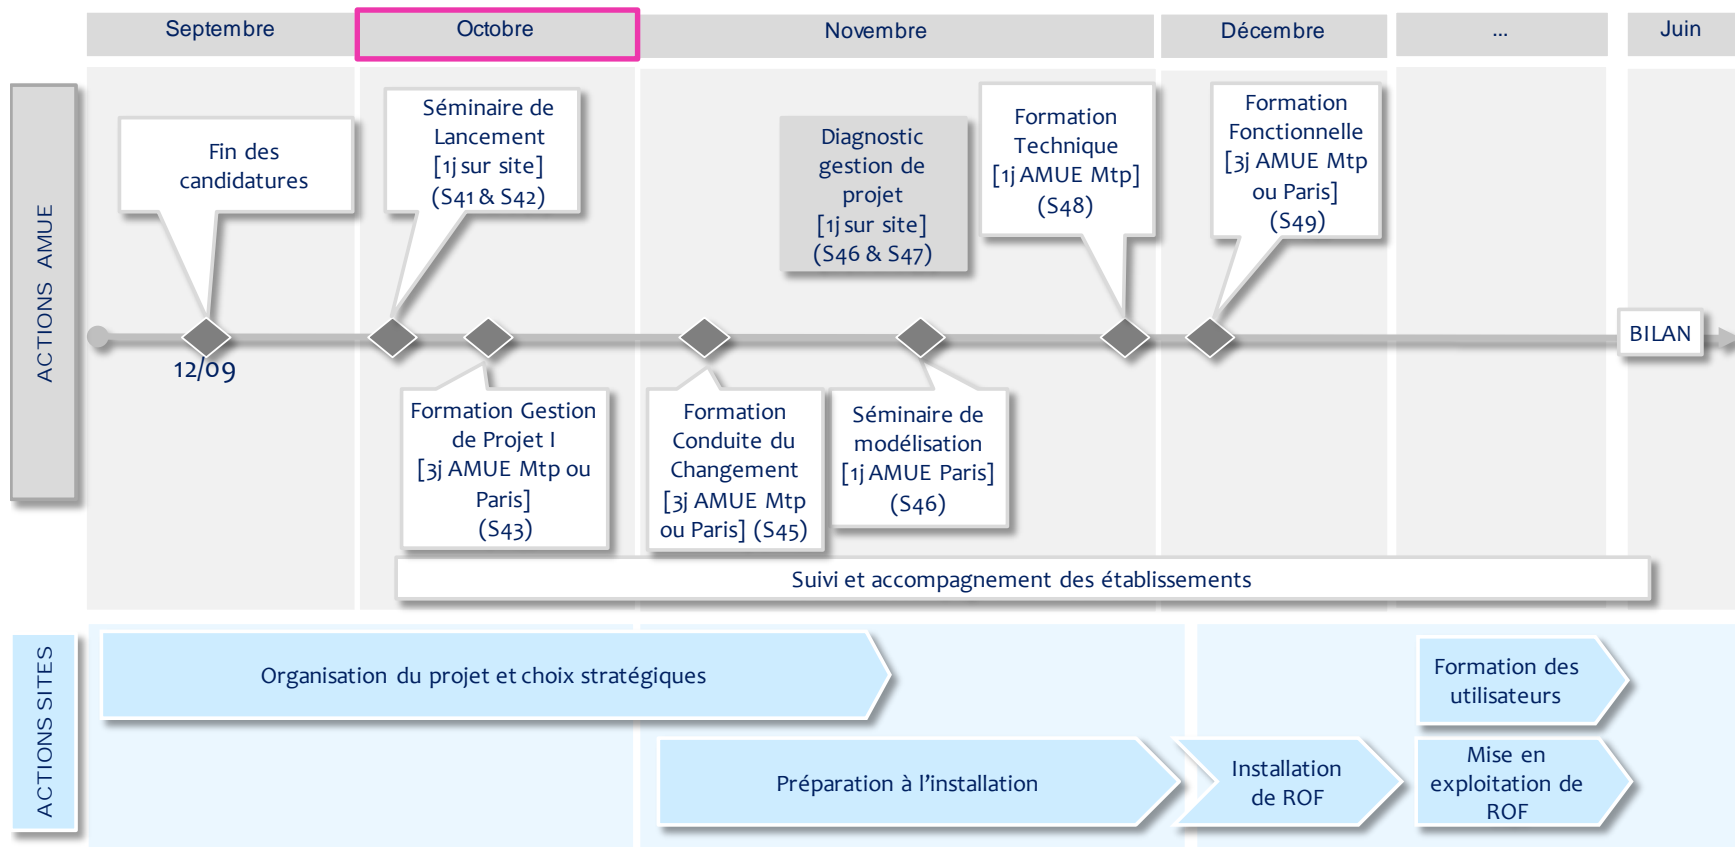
Septembre
Octobre
Novembre
Décembre
...
Juin

ACTIONS AMUE

Fin des candidatures

Séminaire de Lancement [1j sur site] (S41 & S42)

Diagnostic gestion de projet [1j sur site] (S46 & S47)

Formation Technique [1j AMUE Mtp] (S48)

Formation Fonctionnelle [3j AMUE Mtp ou Paris] (S49)

12/09

BILAN

Formation Gestion de Projet I [3j AMUE Mtp ou Paris] (S43)

Formation Conduite du Changement [3j AMUE Mtp ou Paris] (S45)

Séminaire de modélisation [1j AMUE Paris] (S46)

Suivi et accompagnement des établissements

ACTIONS SITES

Organisation du projet et choix stratégiques

Formation des utilisateurs

Préparation à l'installation

Installation de ROF

Mise en exploitation de ROF